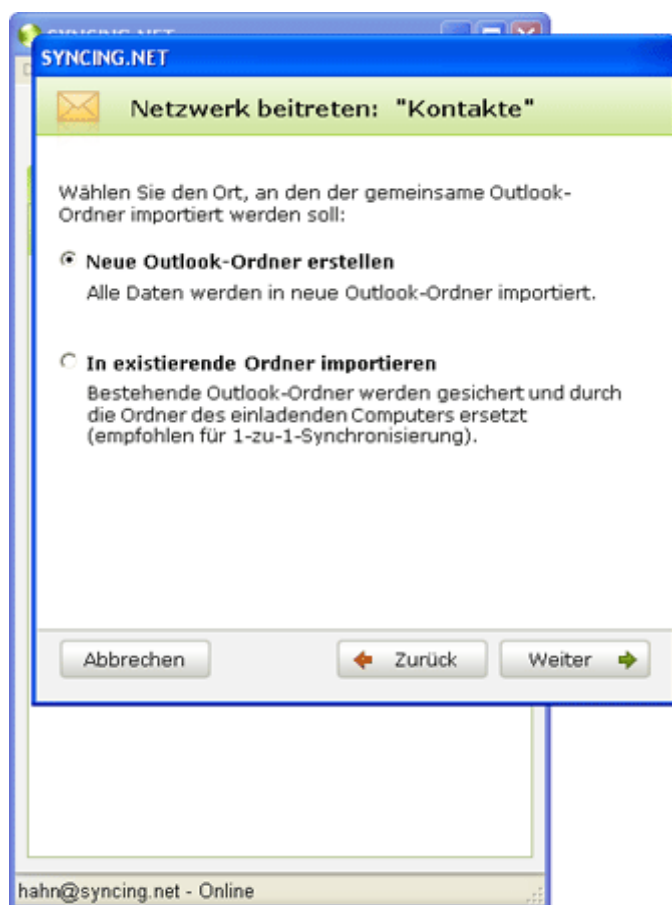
SYNCING.NET

SYNCING.NET

Netzwerk beitreten: "Kontakte"

Wählen Sie den Ort, an den der gemeinsame Outlook-Ordner importiert werden soll:

Neue Outlook-Ordner erstellen
Alle Daten werden in neue Outlook-Ordner importiert.

In existierende Ordner importieren
Bestehende Outlook-Ordner werden gesichert und durch die Ordner des einladenden Computers ersetzt (empfohlen für 1-zu-1-Synchronisierung).

Abbrechen

Zurück

Weiter

hahn@syncing.net - Online